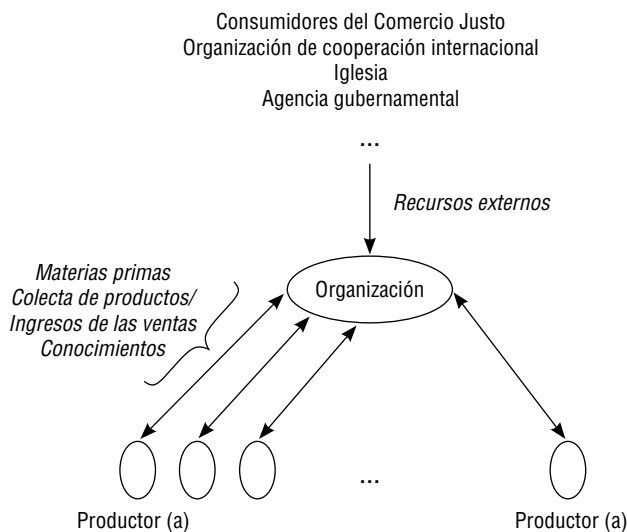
Consumidores del Comercio Justo
Organización de cooperación internacional
Iglesia
Agencia gubernamental

...

Recursos externos

Materias primas
Colecta de productos/
Ingresos de las ventas
Conocimientos

Organización

...

Productor (a)

Productor (a)